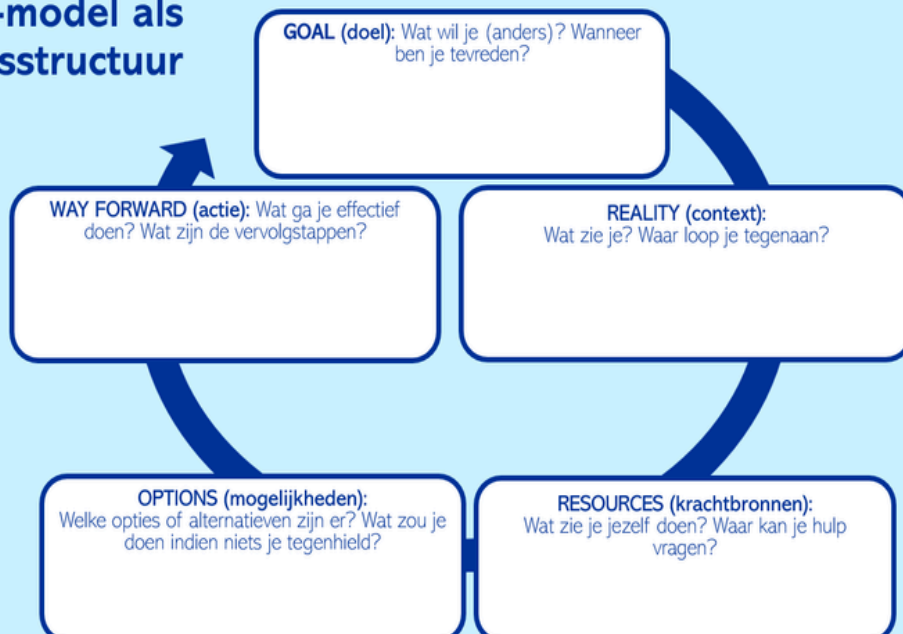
-model als
sstructuur

GOAL (doel): Wat wil je (anders)? Wanneer ben je tevreden?

REALITY (context): Wat zie je? Waar loop je tegenaan?

RESOURCES (krachtbronnen): Wat zie je jezelf doen? Waar kan je hulp vragen?

OPTIONS (mogelijkheden): Welke opties of alternatieven zijn er? Wat zou je doen indien niets je tegenhield?

WAY FORWARD (actie): Wat ga je effectief doen? Wat zijn de vervolgstappen?